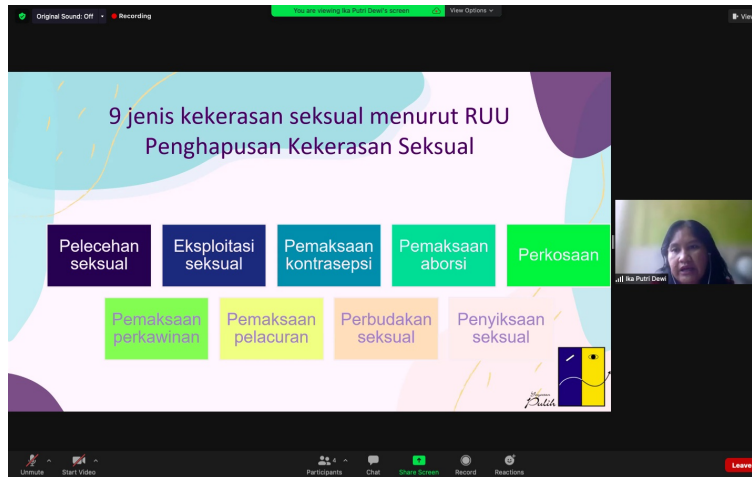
Original Sound: Off
Recording
You are viewing Ika Putri Dewi's screen
View Options
View

9 jenis kekerasan seksual menurut RUU Penghapusan Kekerasan Seksual

Pelecehan seksual
Eksploitasi seksual
Pemaksaan kontrasepsi
Pemaksaan aborsi
Perkosaan
Pemaksaan perkawinan
Pemaksaan pelacuran
Perbudakan seksual
Penyiksaan seksual

Putih

Ika Putri Dewi

Unmute
Start Video
Participants 4
Chat
Share Screen
Record
Reactions
Leave